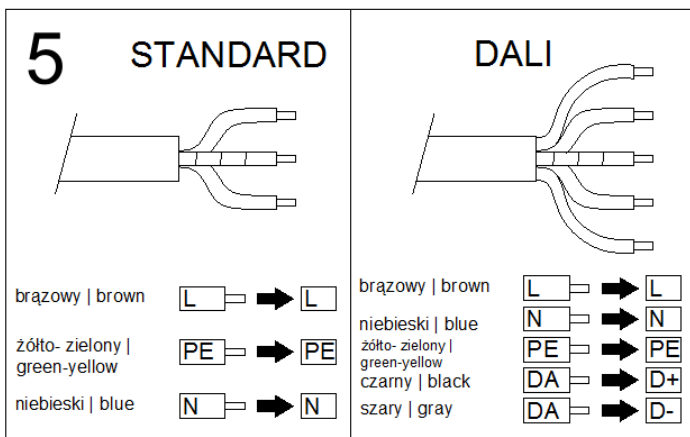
5

STANDARD

brązowy | brown L L

żółto- zielony | green-yellow PE PE

niebieski | blue N N

DALI

brązowy | brown L L

niebieski | blue N N

żółto- zielony | green-yellow PE PE

czarny | black DA D+

szary | gray DA D-